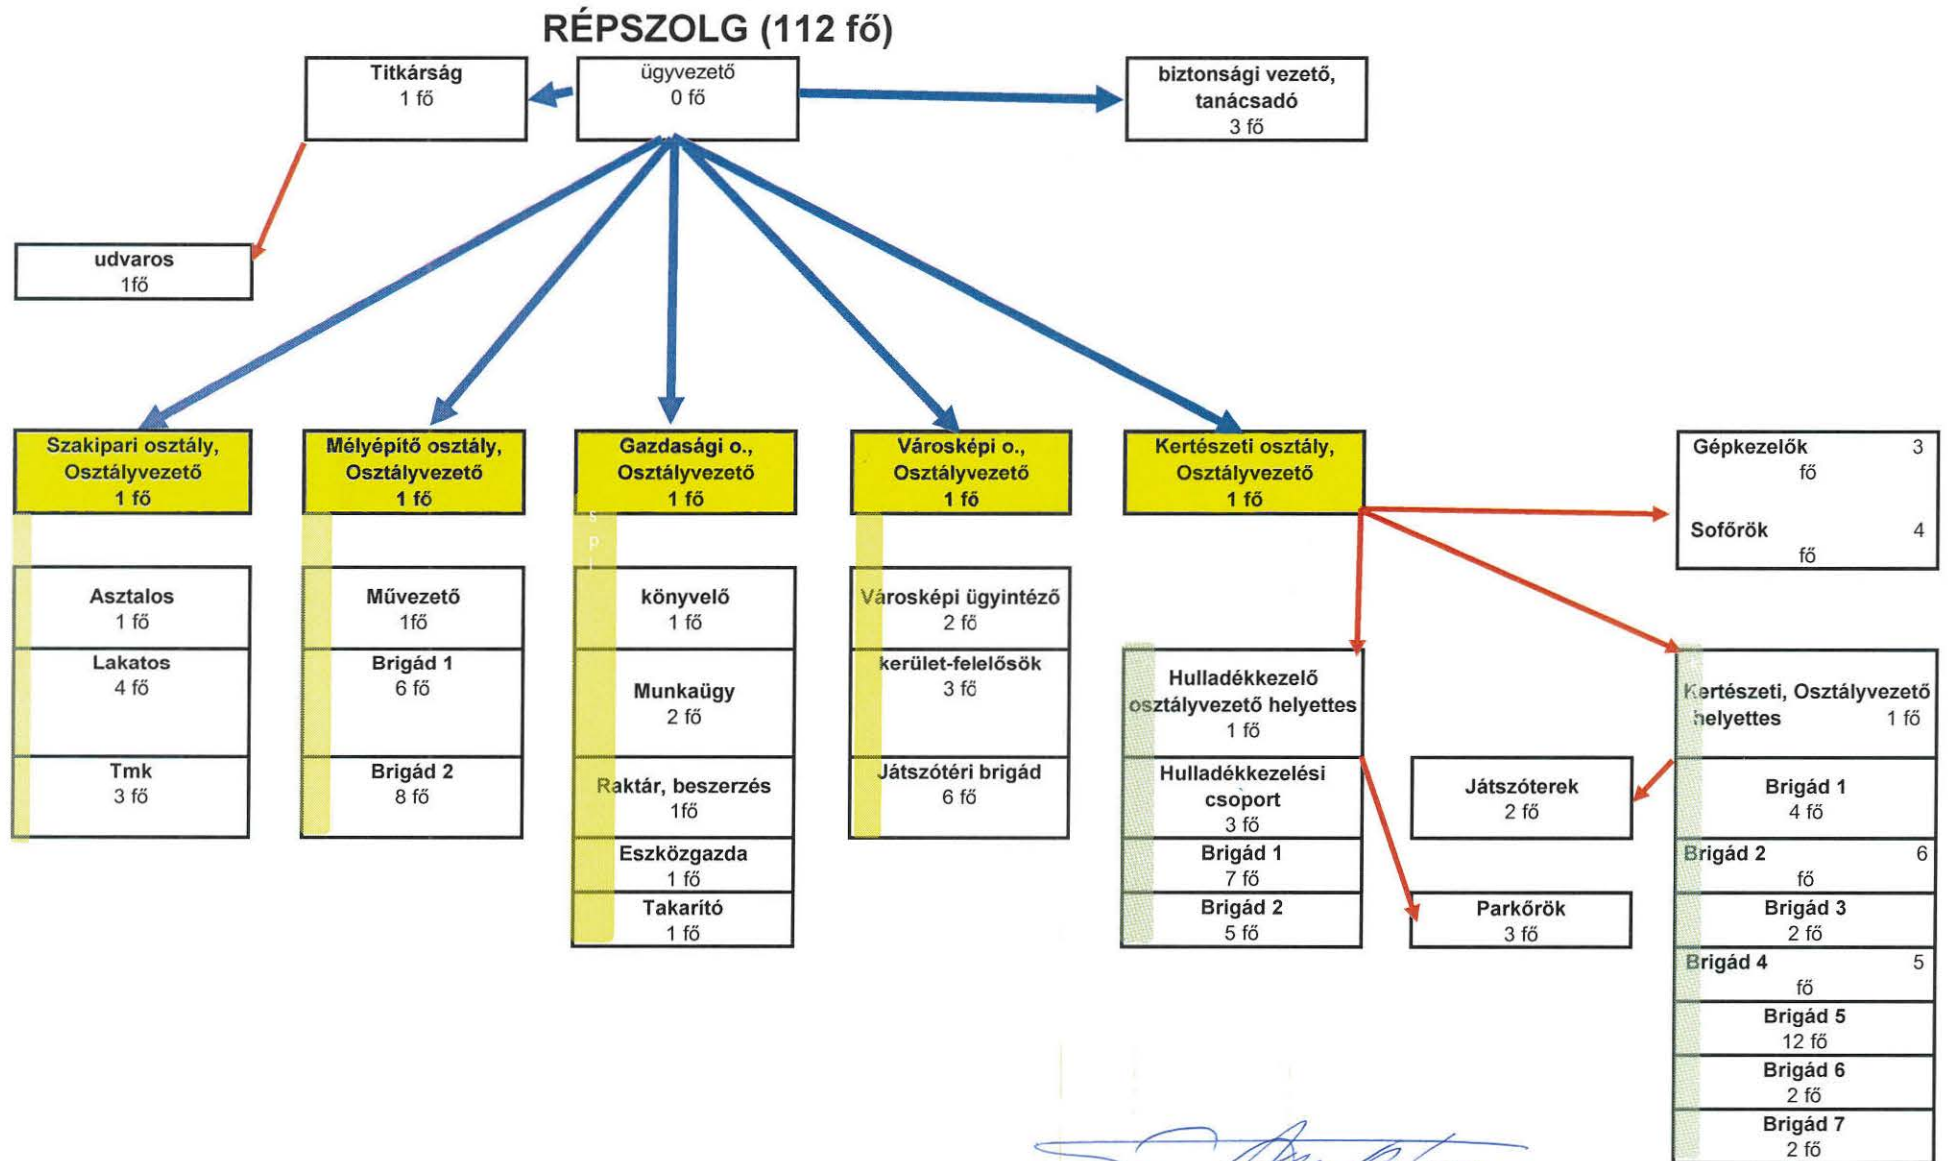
RÉPSZOLG (112 fő)

Titkárság
1 fő

ügyvezető
0 fő

biztonsági vezető, tanácsadó
3 fő

udvaros
1fő

Szakipari osztály, Osztályvezető
1 fő

Asztalos
1 fő

Lakatos
4 fő

Tmk
3 fő

Mélyépítő osztály, Osztályvezető
1 fő

Művezető
1fő

Brigád 1
6 fő

Brigád 2
8 fő

Gazdasági o., Osztályvezető
1 fő

könyvelő
1 fő

Munkaügy
2 fő

Raktár, beszerzés
1fő

Eszközgazda
1 fő

Takarító
1 fő

Városképi o., Osztályvezető
1 fő

Városképi ügyintéző
2 fő

kerület-felelősök
3 fő

Játszótéri brigád
6 fő

Kertészeti osztály, Osztályvezető
1 fő

Gépkezelők 3 fő

Sofőrök 4 fő

Hulladékkezelő osztályvezető helyettes
1 fő

Hulladékkezelési csoport
3 fő

Brigád 1
7 fő

Brigád 2
5 fő

Játszóterek
2 fő

Parkőrök
3 fő

Kertészeti, Osztályvezető helyettes 1 fő

Brigád 1
4 fő

Brigád 2 6 fő

Brigád 3
2 fő

Brigád 4 5 fő

Brigád 5
12 fő

Brigád 6
2 fő

Brigád 7
2 fő